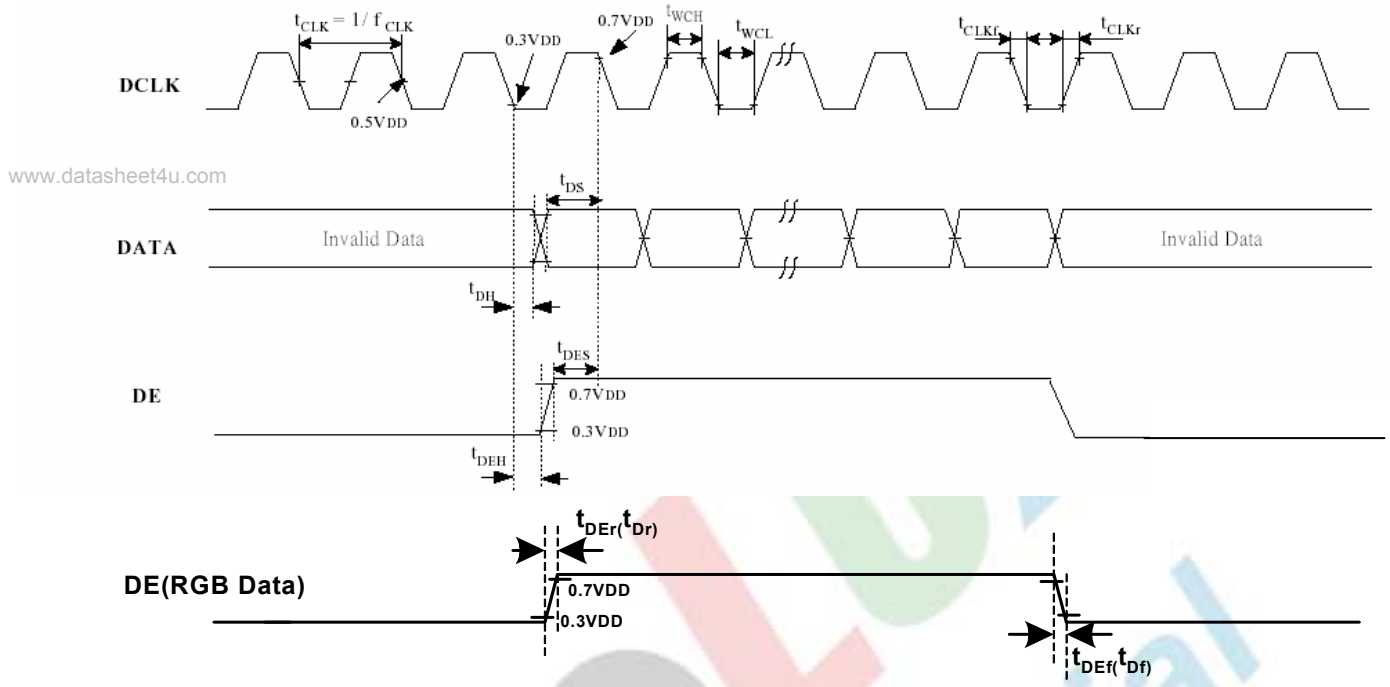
$t_{CLK} = 1/f_{CLK}$

0.3VDD

0.7VDD

$t_{WCH}$

$t_{WCL}$

$t_{CLKf}$

$t_{CLKr}$

DCLK

0.5VDD

www.datasheet4u.com

$t_{DS}$

DATA

Invalid Data

Invalid Data

$t_{DH}$

$t_{DES}$

DE

0.7VDD

0.3VDD

$t_{DEH}$

$t_{DEr}(t_{Dr})$

DE(RGB Data)

0.7VDD

0.3VDD

$t_{DEf}(t_{Df})$